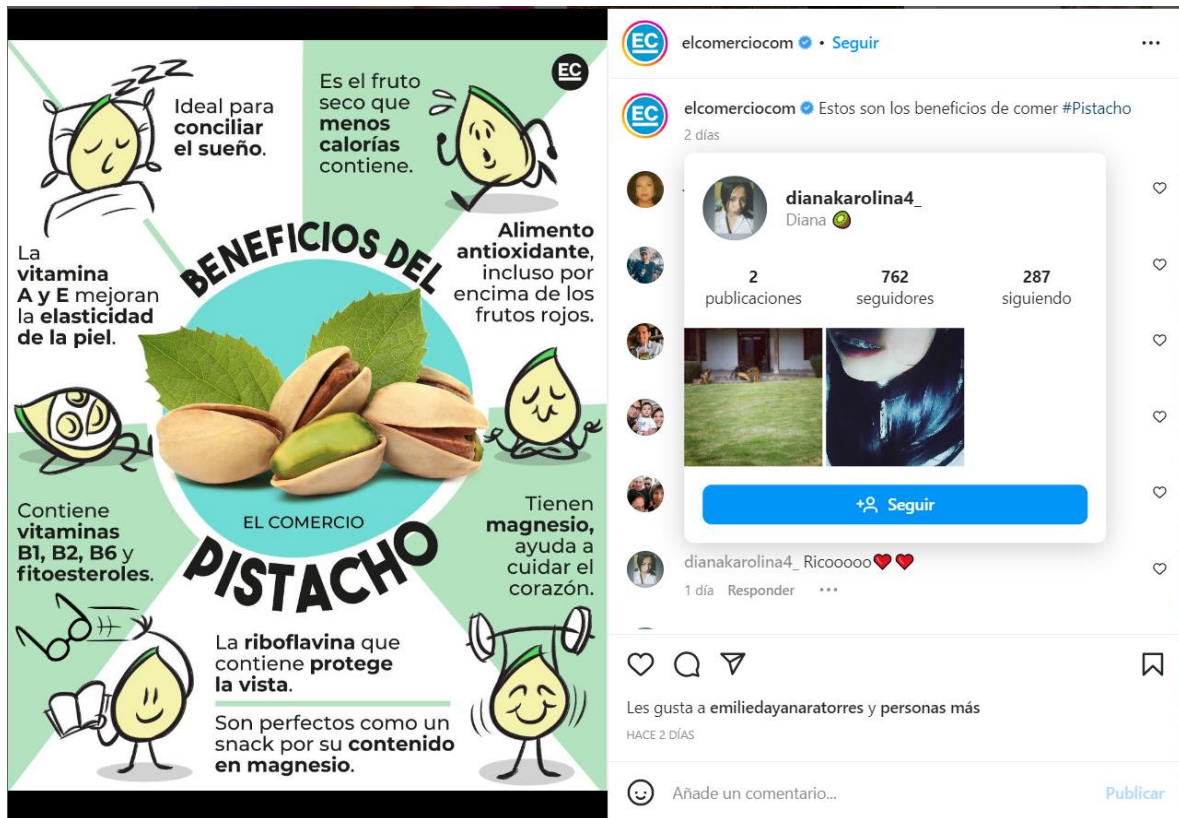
EC

BENEFICIOS DEL PISTACHO

Ideal para conciliar el sueño.

Es el fruto seco que menos calorías contiene.

La vitamina A y E mejoran la elasticidad de la piel.

Alimento antioxidante, incluso por encima de los frutos rojos.

EL COMERCIO

Contiene vitaminas B1, B2, B6 y fitoesteroles.

Tienen magnesio, ayuda a cuidar el corazón.

La riboflavina que contiene protege la vista.

Son perfectos como un snack por su contenido en magnesio.

EC elcomerciocom • Seguir

elcomerciocom Estos son los beneficios de comer #Pistacho
2 días

dianakarolina4_
Diana

2 publicaciones
762 seguidores
287 siguiendo

Seguir

dianakarolina4_ Ricooooo❤️❤️
1 día Responder

Les gusta a emiliedayanaratorres y personas más
HACE 2 DÍAS

Añade un comentario...
Publicar